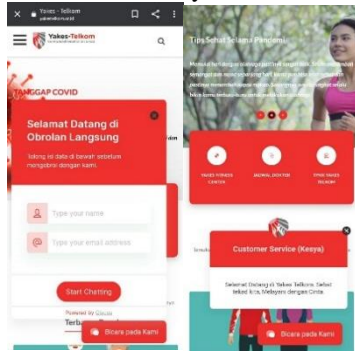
Yakes - Telkom
yakestelkom.or.id

Yakes-Telkom

TANGGAP COVID

Selamat Datang di Obrolan Langsung

Tolong isi data di bawah sebelum mengobrol dengan kami.

Type your name

Type your email address

Start Chatting

Powered by Dusun

Terba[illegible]

Bicara pada Kami

Tips Sehat Selama Pandemi

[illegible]

YAKES WONDER CENTER

JADWAL DOKTER

YAKES TELKOM

Customer Service (Keeya)

Selamat Datang di Yakes Telkom. Sehat tekad kita, Melayani dengan Cinta.

Bicara pada Kami